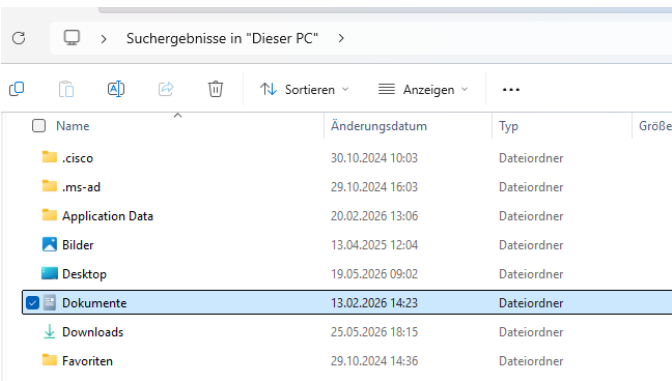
Suchergebnisse in "Dieser PC" >

Sortieren Anzeigen ...

| Name | Änderungsdatum | Typ | Größe |
|---|---|---|---|
| .cisco | 30.10.2024 10:03 | Dateiordner | |
| .ms-ad | 29.10.2024 16:03 | Dateiordner | |
| Application Data | 20.02.2026 13:06 | Dateiordner | |
| Bilder | 13.04.2025 12:04 | Dateiordner | |
| Desktop | 19.05.2026 09:02 | Dateiordner | |
| Dokumente | 13.02.2026 14:23 | Dateiordner | |
| Downloads | 25.05.2026 18:15 | Dateiordner | |
| Favoriten | 29.10.2024 14:36 | Dateiordner | |